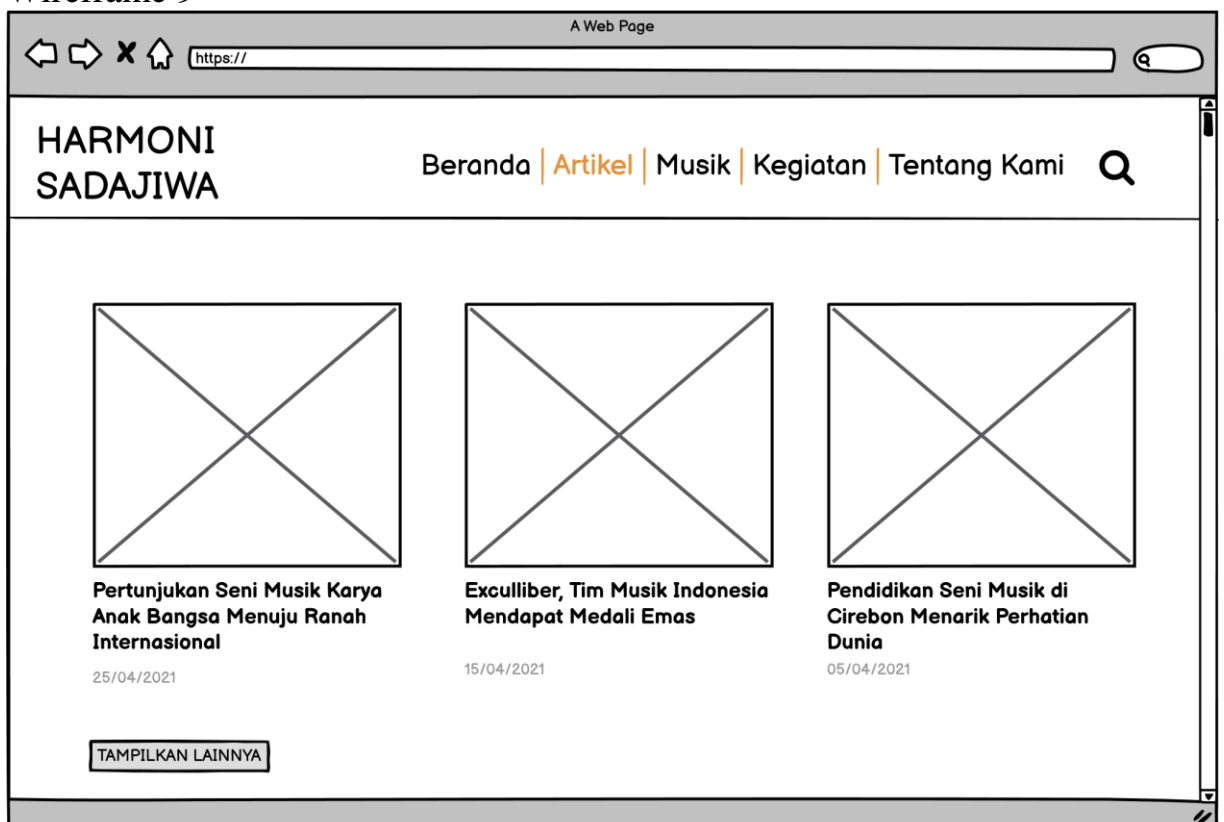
Wireframe 9

A Web Page

https://

HARMONI SADAJIWA

Beranda | Artikel | Musik | Kegiatan | Tentang Kami

Pertunjukan Seni Musik Karya Anak Bangsa Menuju Ranah Internasional

25/04/2021

Exculliber, Tim Musik Indonesia Mendapat Medali Emas

15/04/2021

Pendidikan Seni Musik di Cirebon Menarik Perhatian Dunia

05/04/2021

TAMPILKAN LAINNYA